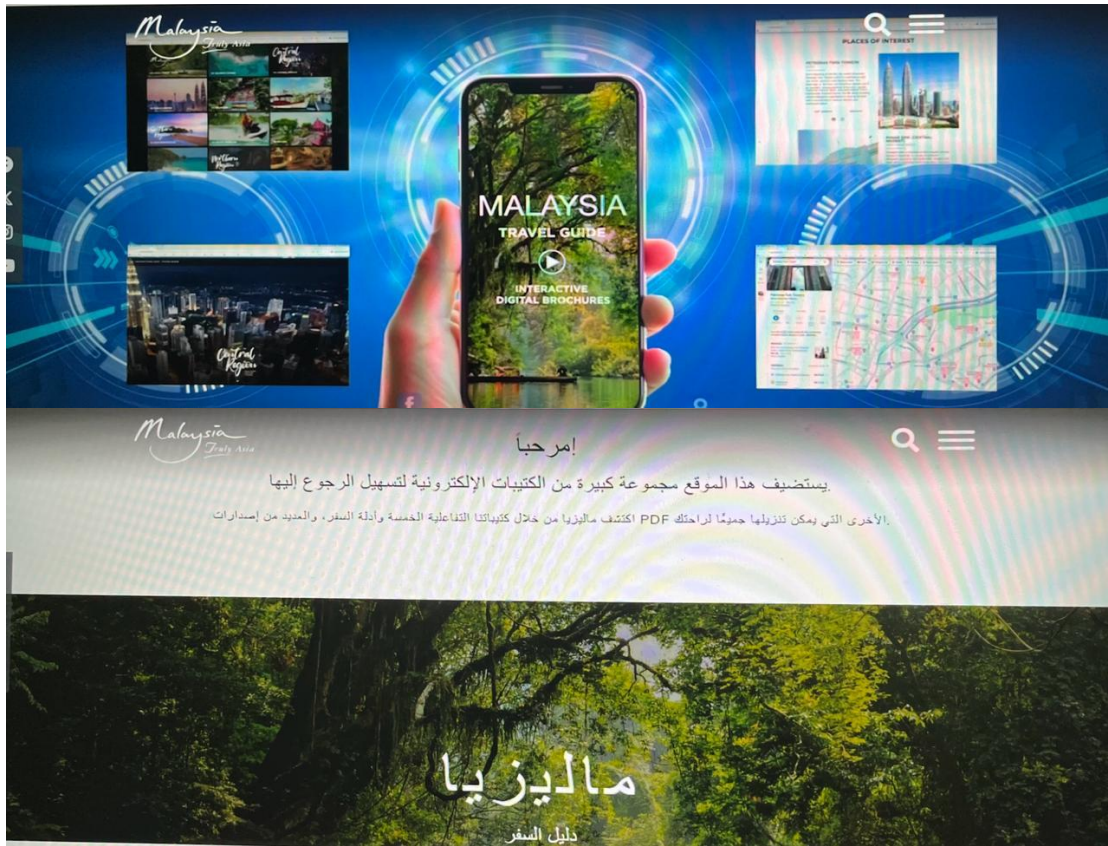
Malaysia
Truly Asia

Central Region

Northern Region

Central Region

MALAYSIA
TRAVEL GUIDE
INTERACTIVE
DIGITAL BROCHURES

PLACES OF INTEREST

Malaysia
Truly Asia

إمرحباً

.يستضيف هذا الموقع مجموعة كبيرة من الكتيبات الإلكترونية لتسهيل الرجوع إليها

.الأخرى التي يمكن تنزيلها جميعًا لراحتك PDF اكتشف ماليزيا من خلال كتيباتنا التفاعلية الخمسة وأدلة السفر، والعديد من إصدارات

ماليزيا
دليل السفر